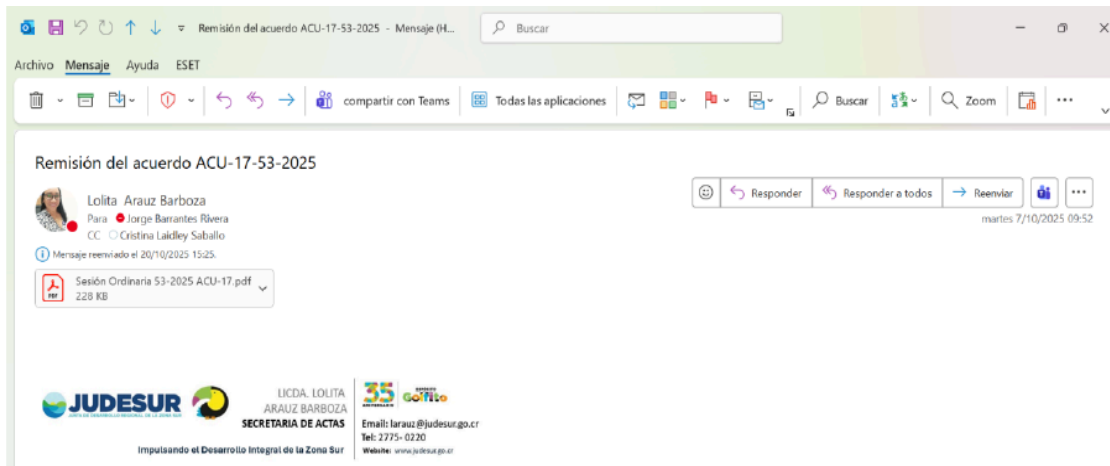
Remisión del acuerdo ACU-17-53-2025 - Mensaje (H... Buscar

Archivo Mensaje Ayuda ESET

compartir con Teams Todas las aplicaciones Buscar Zoom ···

Remisión del acuerdo ACU-17-53-2025

Lolita Arauz Barboza
Para Jorge Barrantes Rivera
CC Cristina Laidley Saballo

Responder Responder a todos Reenviar
martes 7/10/2025 09:52

Mensaje reenviado el 20/10/2025 15:25.

Sesión Ordinaria 53-2025 ACU-17.pdf
228 KB

JUDESUR
JUNTA DE DESARROLLO REGIONAL DE LA ZONA SUR

LICDA. LOLITA ARAUZ BARBOZA
SECRETARIA DE ACTAS

35 Golfito

Email: larauz@judesur.go.cr
Tel: 2775- 0220
Website: www.judesur.go.cr

Impulsando el Desarrollo Integral de la Zona Sur